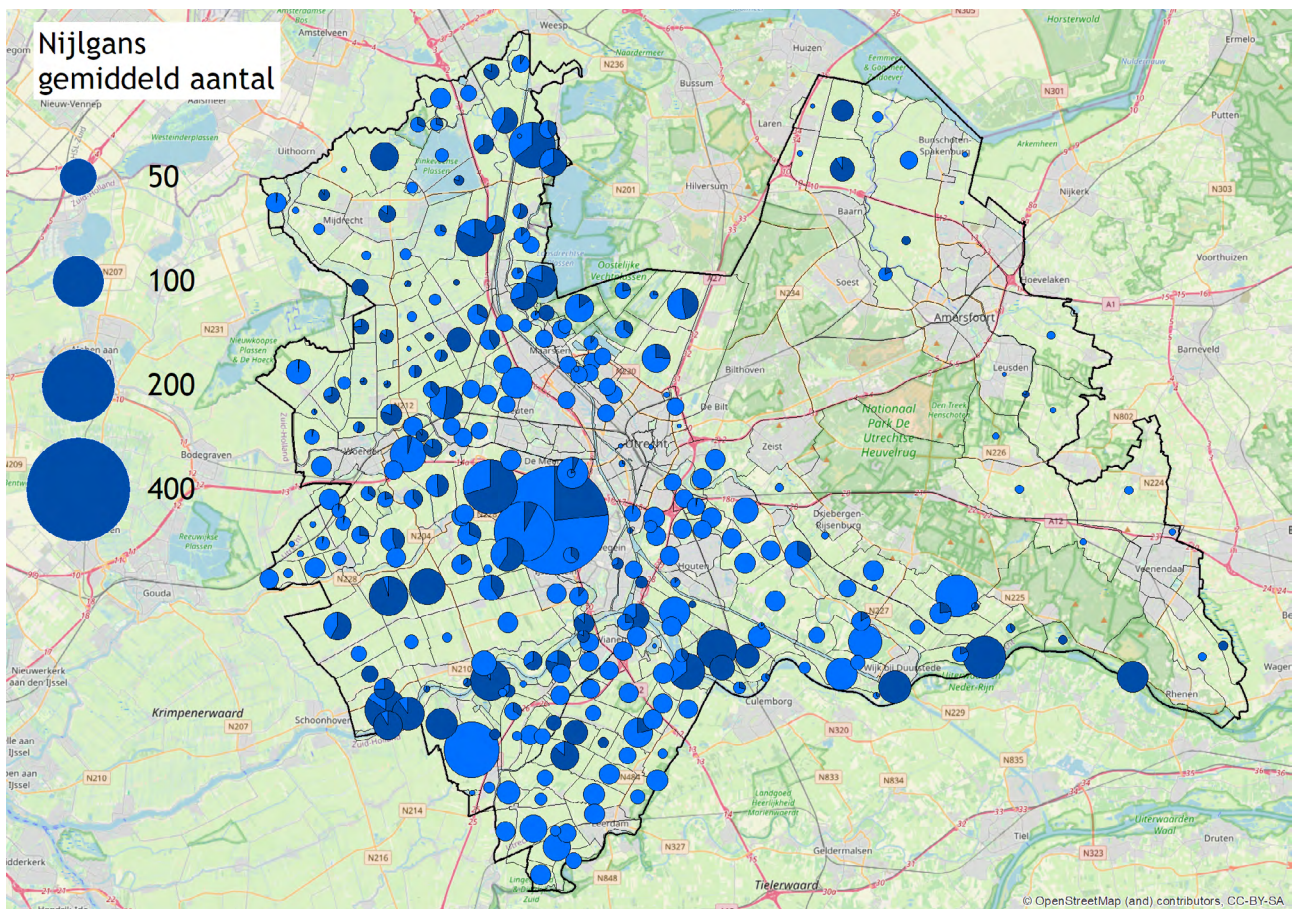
Nijlgans
gemiddeld aantal

50

100

200

400

Weesp
Amstelveen
Huizen
Ermelo
Horsterwold
Nieuw-Vennep
Bussum
N236
Laren
N301
Putten
Uithoorn
Bunschoten-Spakenburg
Arkenheem
Hilversum
N201
Nijkerk
N303
Mijdrecht
Baarn
Oostelijke Vechtplassen
N207
Soest
Hoevelaken
Voorthuizen
N231
N234
A1
Amersfoort
Nieuwkoopse Plassen & De Haeck
Maarssen
Bilthoven
Leusden
Barneveld
De Bilt
Nationaal Park De Utrechtse Heuvelrug
N802
Bodegraven
Woerden
De Meern
Utrecht
Zeist
N226
N209
N224
A12
Driebergen-Rijsenburg
Reeuwijkse Plassen
N204
Nieuwegein
Houten
Veenendaal
Gouda
N228
N225
N227
Nieuwerkerk aan den IJssel
Vianen
Wijk bij Duurstede
N210
Rhenen
Krimpenerwaard
Culemborg
N229
N207
Schoonhoven
N320
N210
N835
N833
N834
N214
Tiel
N216
N327
Geldermalsen
N323
Druten
N848
Tielerwaard
© OpenStreetMap (and) contributors, CC-BY-SA